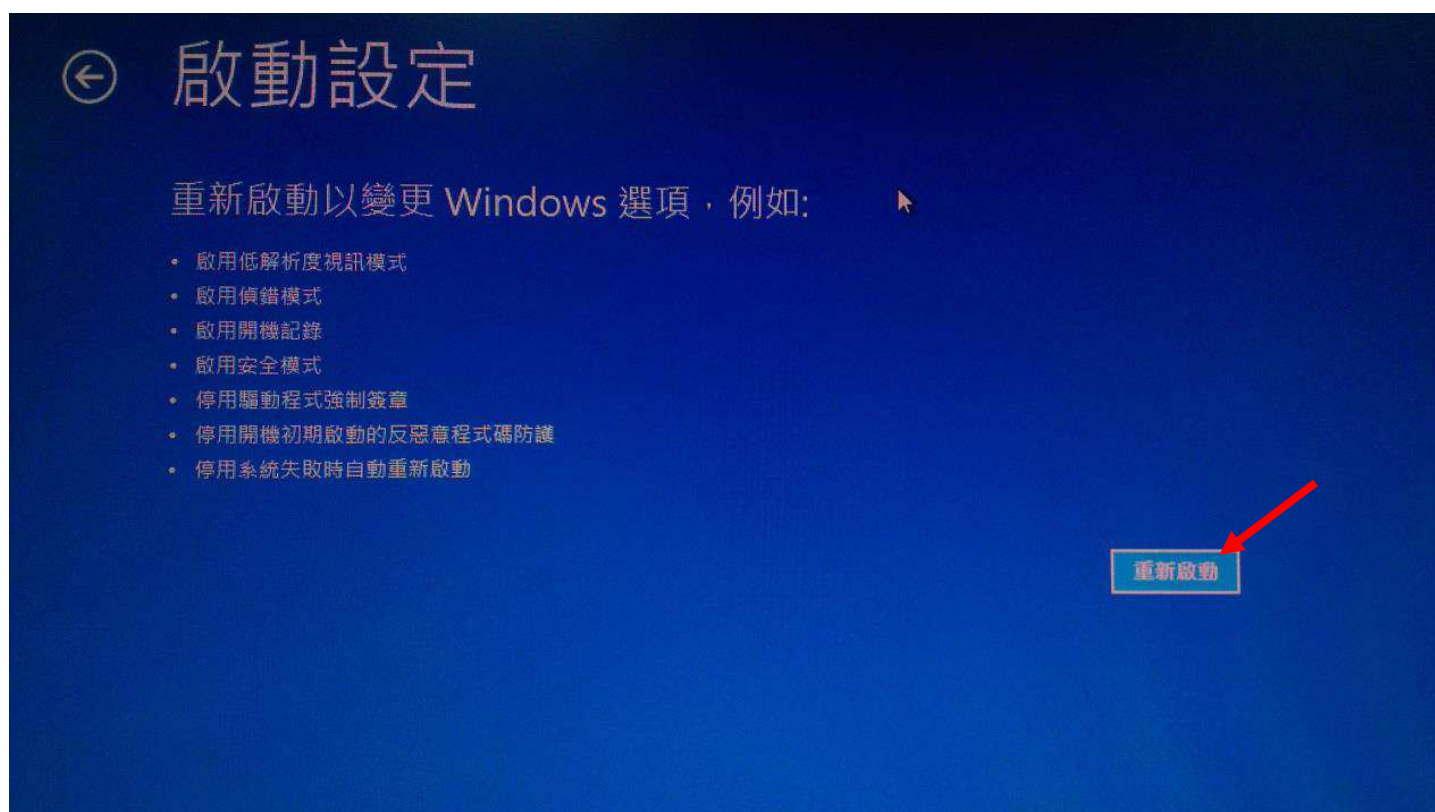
啟動設定

重新啟動以變更 Windows 選項，例如:

• 啟用低解析度視訊模式
• 啟用偵錯模式
• 啟用開機記錄
• 啟用安全模式
• 停用驅動程式強制簽章
• 停用開機初期啟動的反惡意程式碼防護
• 停用系統失敗時自動重新啟動

重新啟動